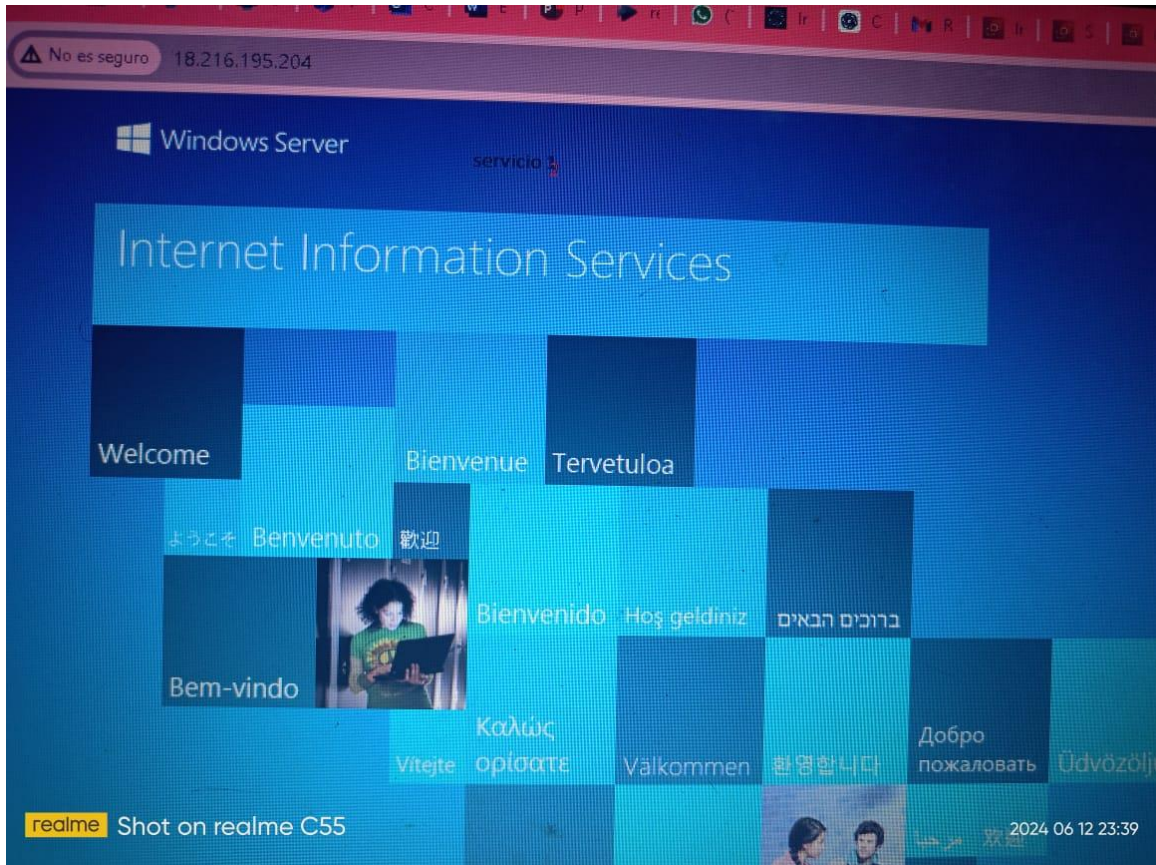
No es seguro 18.216.195.204

Windows Server

servicio 1

Internet Information Services

Welcome

Bienvenue

Tervetuloa

ようこそ Benvenuto 歡迎

Bienvenido Hoş geldiniz ברוכים הבאים

Bem-vindo

Vítejte Καλώς ορίσατε Välkommen 환영합니다 Добро пожаловать Üdvözölj

مرحبا 欢迎

realme Shot on realme C55

2024 06 12 23:39